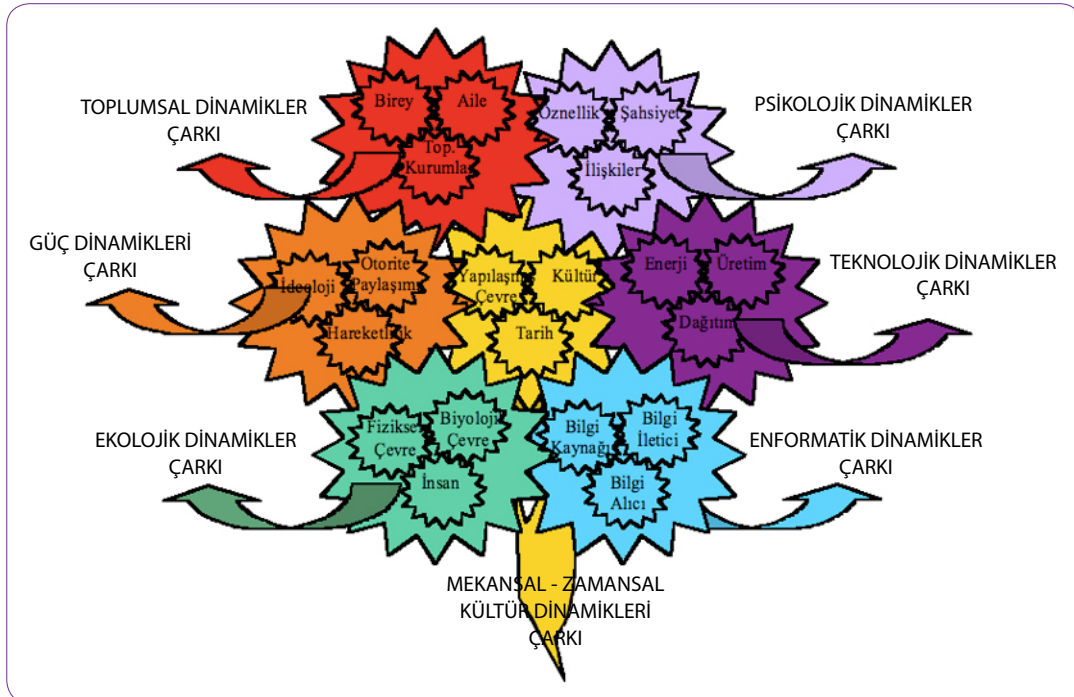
TOPLUMSAL DİNAMİKLER ÇARKI

Birey
Aile
Top. Kurumlar

PSİKOLOJİK DİNAMİKLER ÇARKI

Öznellik
Şahsiyet
İlişkiler

GÜÇ DİNAMİKLERİ ÇARKI

İdeoloji
Otorite Paylaşımı
Hareketlilik

Yapılaşmış Çevre
Kültür
Tarih

TEKNOLOJİK DİNAMİKLER ÇARKI

Enerji
Üretim
Dağıtım

EKOLOJİK DİNAMİKLER ÇARKI

Fiziksel Çevre
Biyolojik Çevre
İnsan

Bilgi Kaynağı
Bilgi İletici
Bilgi Alıcı

ENFORMATİK DİNAMİKLER ÇARKI

MEKANSAL - ZAMANSAL KÜLTÜR DİNAMİKLERİ ÇARKI